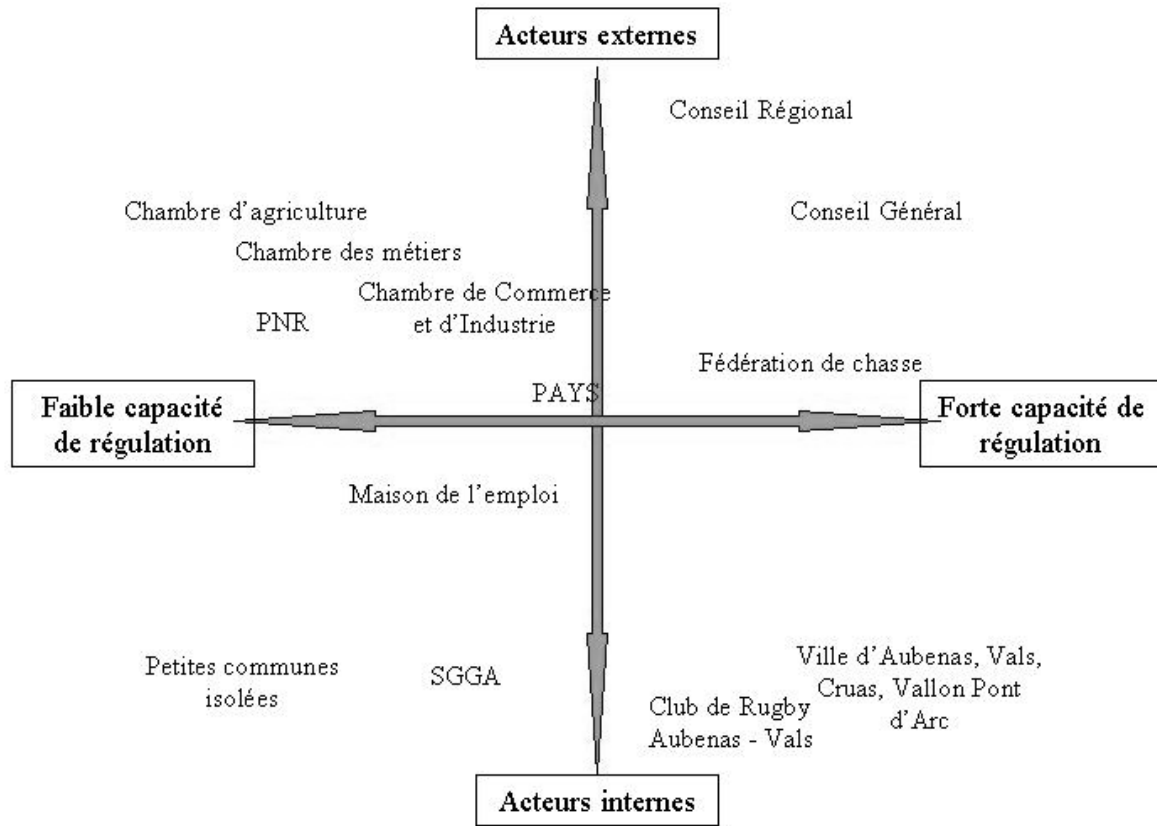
Acteurs externes

Conseil Régional

Chambre d'agriculture

Conseil Général

Chambre des métiers

Chambre de Commerce et d'Industrie

PNR

Fédération de chasse

PAYS

Faible capacité de régulation

Forte capacité de régulation

Maison de l'emploi

Petites communes isolées

SGGA

Ville d'Aubenas, Vals, Cruas, Vallon Pont d'Arc

Club de Rugby Aubenas - Vals

Acteurs internes